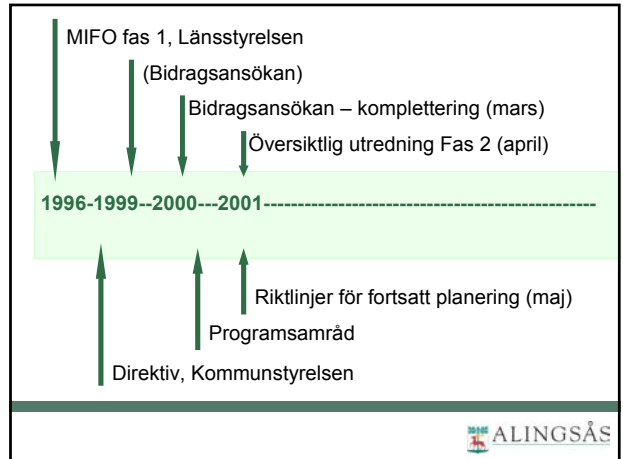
MIFO fas 1, Länsstyrelsen

(Bidragsansökan)

Bidragsansökan – komplettering (mars)

Översiktlig utredning Fas 2 (april)

1996-1999--2000---2001----------------------------------------------

Riktlinjer för fortsatt planering (maj)

Programsamråd

Direktiv, Kommunstyrelsen

ALINGSÅS